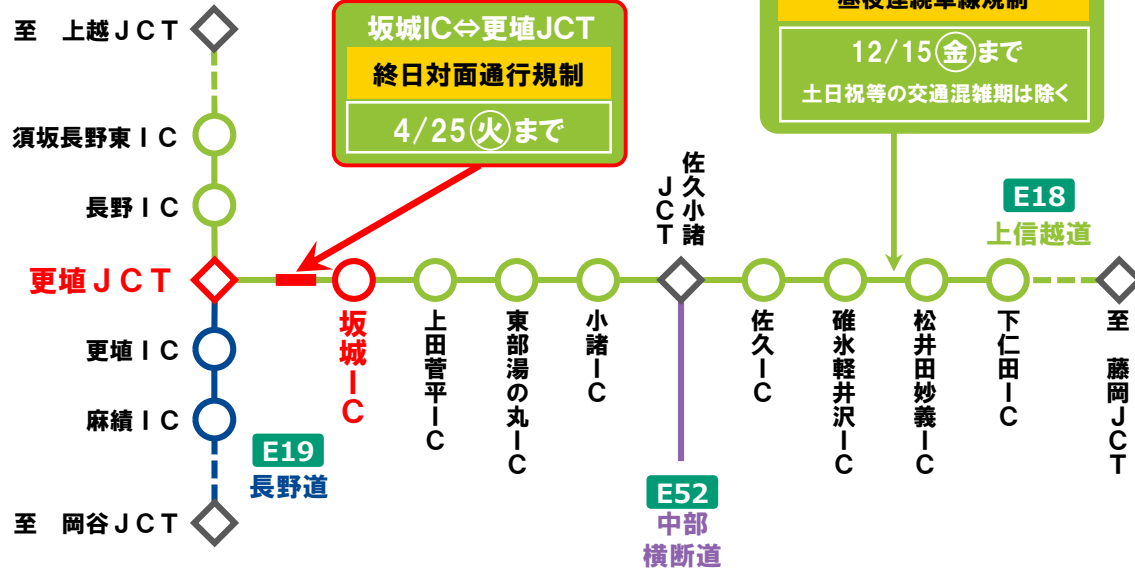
至　上越ＪＣＴ

須坂長野東ＩＣ

長野ＩＣ

更埴ＪＣＴ

更埴ＩＣ

麻績ＩＣ

至　岡谷ＪＣＴ

E19
長野道

坂城IC⇔更埴JCT
終日対面通行規制
4/25㊋まで

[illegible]
12/15㊎まで
土日祝等の交通混雑期は除く

坂城ＩＣ

上田菅平ＩＣ

東部湯の丸ＩＣ

小諸ＩＣ

佐久小諸ＪＣＴ

E52
中部横断道

佐久ＩＣ

碓氷軽井沢ＩＣ

松井田妙義ＩＣ

下仁田ＩＣ

E18
上信越道

至　藤岡ＪＣＴ